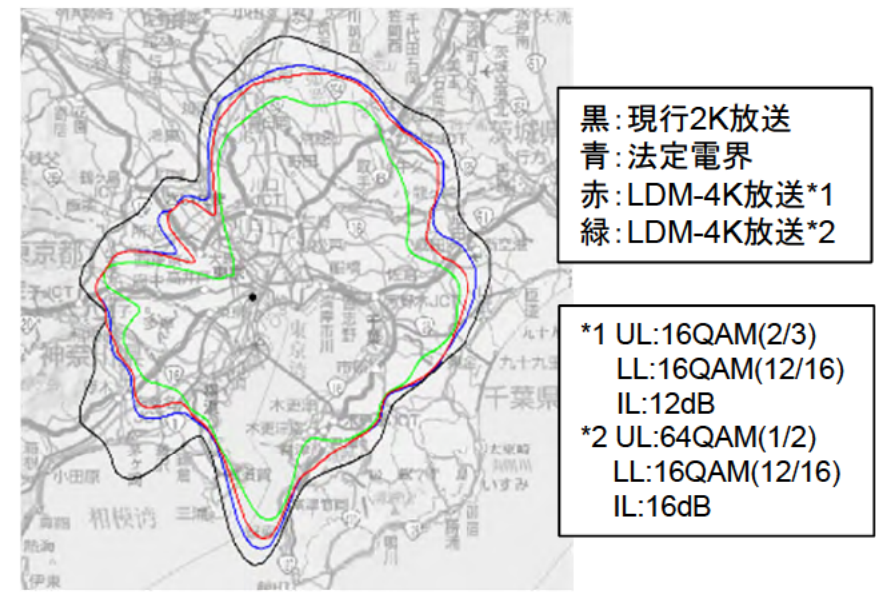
黒:現行2K放送
青:法定電界
赤:LDM-4K放送*1
緑:LDM-4K放送*2

*1 UL:16QAM(2/3)
LL:16QAM(12/16)
IL:12dB
*2 UL:64QAM(1/2)
LL:16QAM(12/16)
IL:16dB

東京都
神奈川
千葉県
茨城県
相模湾
小田原
木更津
いすみ
九十九里